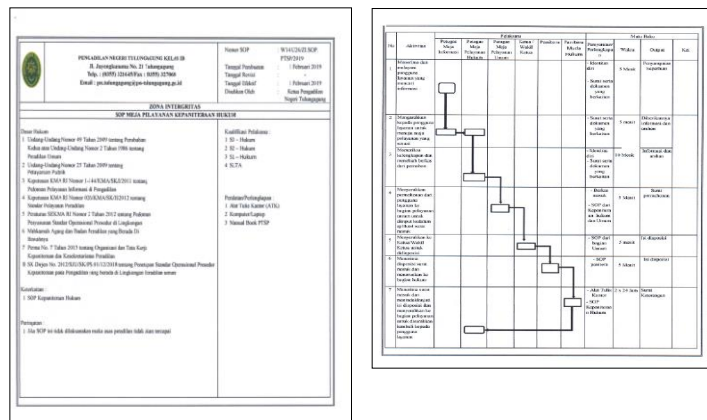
PENGADILAN NEGERI TULUNGAGUNG KELAS IB
Jl. Jayengkusuma No. 21 Tulungagung
Telp. : (0355) 326445/Fax : (0355) 327860
Email : pn.tulungagung@pn-tulungagung.go.id

| Nomor SOP | : W14.U26/25/SOP PTSP/2019 |
|---|---|
| Tanggal Pembuatan | : 1 Februari 2019 |
| Tanggal Revisi | : - |
| Tanggal Efektif | : 1 Februari 2019 |
| Disahkan Oleh | : Ketua Pengadilan Negeri Tulungagung |

ZONA INTEGRITAS
SOP MEJA PELAYANAN KEPANITERAAN HUKUM

Dasar Hukum :
1. Undang-Undang Nomor 49 Tahun 2009 tentang Perubahan Kedua atas Undang-Undang Nomor 2 Tahun 1986 tentang Peradilan Umum
2. Undang-Undang Nomor 25 Tahun 2009 tentang Pelayanan Publik
3. Keputusan KMA RI Nomor 1-144/KMA/SK/I/2011 tentang Pedoman Pelayanan Informasi di Pengadilan
4. Keputusan KMA RI Nomor 026/KMA/SK/II/2012 tentang Standar Pelayanan Peradilan
5. Peraturan SEKMA RI Nomor 2 Tahun 2012 tentang Pedoman Penyusunan Standar Operasional Prosedur di Lingkungan
6. Mahkamah Agung dan Badan Peradilan yang Berada Di Bawahnya
7. Perma No. 7 Tahun 2015 tentang Organisasi dan Tata Kerja Kepaniteraan dan Kesekretariatan Peradilan
8. SK Dirjen No. 2012/SEJ/SK/PS.01/12/2019 tentang Penetapan Standar Operasional Prosedur Kepaniteraan pada Pengadilan yang berada di Lingkungan Peradilan umum

Kualifikasi Pelaksana :
1. S1 – Hukum
2. S2 – Hukum
3. S1 – Hukum
4. SLTA

Peralatan/Perlengkapan :
1. Alat Tulis Kantor (ATK)
2. Komputer/Laptop
3. Manual Book PTSP

Keterkaitan :
1. SOP Kepaniteraan Hukum

Peringatan :
1. Jika SOP ini tidak dilaksanakan maka akan penulisan tidak akan mencapai

| No | Aktivitas | Petugas Meja Informasi | Petugas Meja Pelayanan Hukum | Petugas Meja Pelayanan Umum | Ketua/Wakil Ketua | Panitera | Panitera Muda Hukum | Persyaratan/Perlengkapan | Waktu | Output | Ket |
|---|---|---|---|---|---|---|---|---|---|---|---|
| 1 | Memberikan dan melayani pengguna layanan yang meminta informasi | | | | | | | Identitas diri; Surat serta dokumen yang berkaitan | 5 Menit | Penyampaian keperluan | |
| 2 | Menyampaikan kepada pengguna layanan untuk menuju meja pelayanan yang sesuai | | | | | | | Surat serta dokumen yang berkaitan | 5 menit | Dikembalikan informasi dan arahan | |
| 3 | Memeriksa kelengkapan dan menerima berkas dari pemohon | | | | | | | Identitas diri; Surat serta dokumen yang berkaitan | 10 Menit | Informasi dan arahan | |
| 4 | Memproses permohonan dan pengguna layanan ke bagian pelayanan umum untuk dimintai tanda terima | | | | | | | Berkas masuk; SOP dari Kepaniteraan Hukum dan Umum | 5 Menit | Surat permohonan | |
| 5 | Menyerahkan ke Ketua/Wakil Ketua untuk disposisi | | | | | | | SOP dari bagian Umum | 2 menit | Di disposisi | |
| 6 | Menerima disposisi serta menulis dan menentukan ke bagian hukum | | | | | | | SOP panitera | 5 Menit | Ter disposisi | |
| 7 | Menerima surat serta menulis dan menindaklanjuti isi disposisi dan menyerahkan ke bagian pelayanan untuk diserahkan kembali kepada pengguna layanan | | | | | | | Alat Tulis Kantor; SOP Kepaniteraan Hukum | 2 x 24 Jam | Surat Keterangan | |